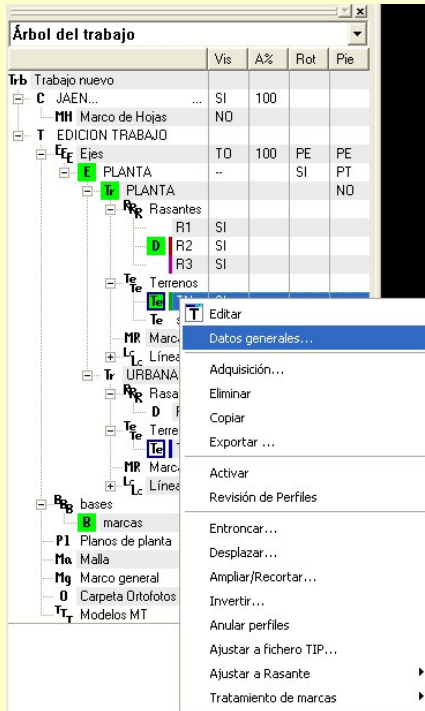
Árbol del trabajo

| | Vis | A% | Rot | Pie |
|---|---|---|---|---|
| Trb Trabajo nuevo | | | | |
| C JAEN... ... | SI | 100 | | |
| MH Marco de Hojas | NO | | | |
| T EDICION TRABAJO | | | | |
| Ejes | TO | 100 | PE | PE |
| E PLANTA | -- | | SI | PT |
| Tr PLANTA | | | | NO |
| Rasantes | | | | |
| R1 | SI | | | |
| D R2 | SI | | | |
| R3 | SI | | | |
| Terrenos | | | | |
| Te | | | | |
| Te | | | | |
| MR Marc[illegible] | | | | |
| Línea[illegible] | | | | |
| Tr URBANA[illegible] | | | | |
| Rasa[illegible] | | | | |
| D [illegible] | | | | |
| Terre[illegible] | | | | |
| Te | | | | |
| MR Marc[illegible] | | | | |
| Línea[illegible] | | | | |
| bases | | | | |
| B marcas | | | | |
| Pl Planos de planta | | | | |
| Ma Malla | | | | |
| Mg Marco general | | | | |
| O Carpeta Ortofotos | | | | |
| Modelos MT | | | | |

T Editar
Datos generales...
Adquisición...
Eliminar
Copiar
Exportar ...
Activar
Revisión de Perfiles
Entroncar...
Desplazar...
Ampliar/Recortar...
Invertir...
Anular perfiles
Ajustar a fichero TIP...
Ajustar a Rasante
Tratamiento de marcas